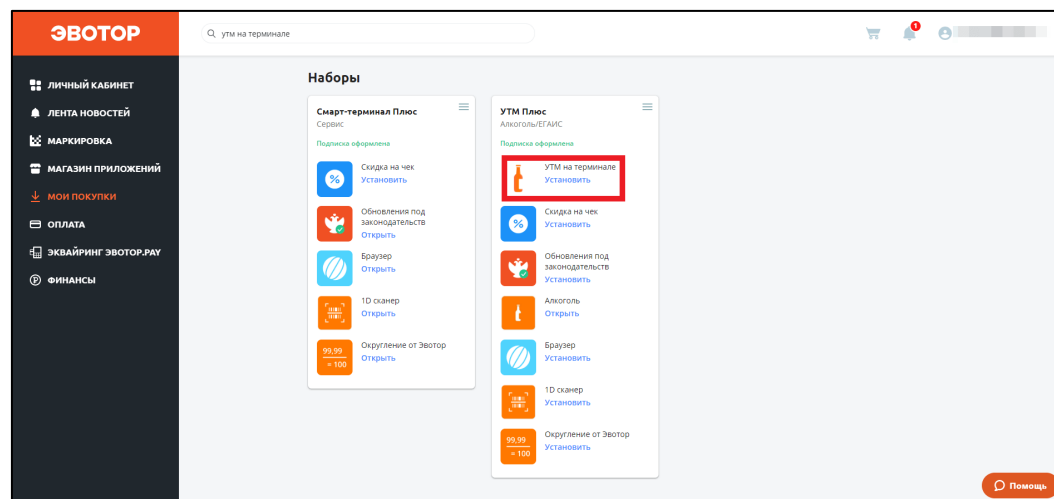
ЭВОТОР

утм на терминале

1

ЛИЧНЫЙ КАБИНЕТ
ЛЕНТА НОВОСТЕЙ
МАРКИРОВКА
МАГАЗИН ПРИЛОЖЕНИЙ
МОИ ПОКУПКИ
ОПЛАТА
ЭКВАЙРИНГ ЭВОТОР.PAY
ФИНАНСЫ

Наборы

Смарт-терминал Плюс
Сервис
Подписка оформлена
Скидка на чек
Установить
Обновления под законодательств
Открыть
Браузер
Открыть
1D сканер
Открыть
99,99
≈ 100
Округление от Эвотор
Открыть

УТМ Плюс
Алкоголь/ЕГАИС
Подписка оформлена
УТМ на терминале
Установить
Скидка на чек
Установить
Обновления под законодательств
Установить
Алкоголь
Открыть
Браузер
Установить
1D сканер
Установить
99,99
≈ 100
Округление от Эвотор
Установить

Помощь